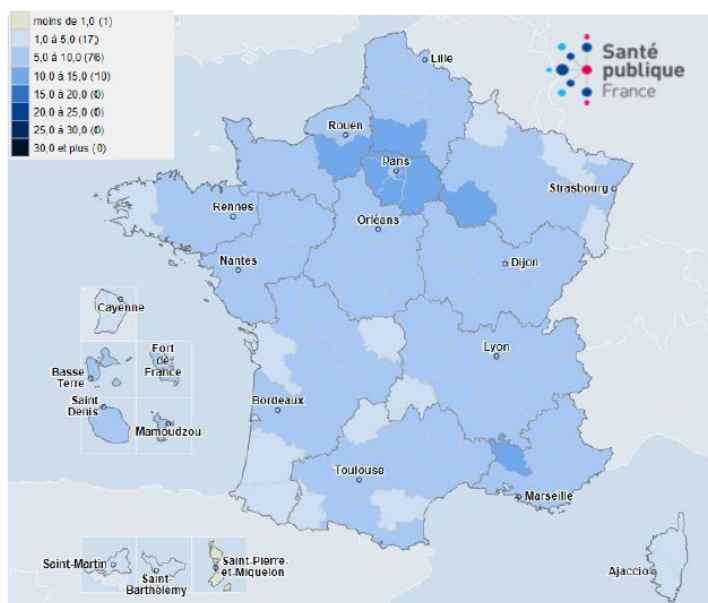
moins de 1,0 (1)
1,0 à 5,0 (17)
5,0 à 10,0 (76)
10,0 à 15,0 (10)
15,0 à 20,0 (0)
20,0 à 25,0 (0)
25,0 à 30,0 (0)
30,0 et plus (0)

Santé publique France

Lille
Rouen
Paris
Strasbourg
Rennes
Orléans
Nantes
Dijon
Cayenne
Basse Terre
Fort de France
Saint Denis
Mamoudzou
Lyon
Bordeaux
Toulouse
Marseille
Saint-Martin
Saint Barthélemy
Saint-Pierre et Miquelon
Ajaccio